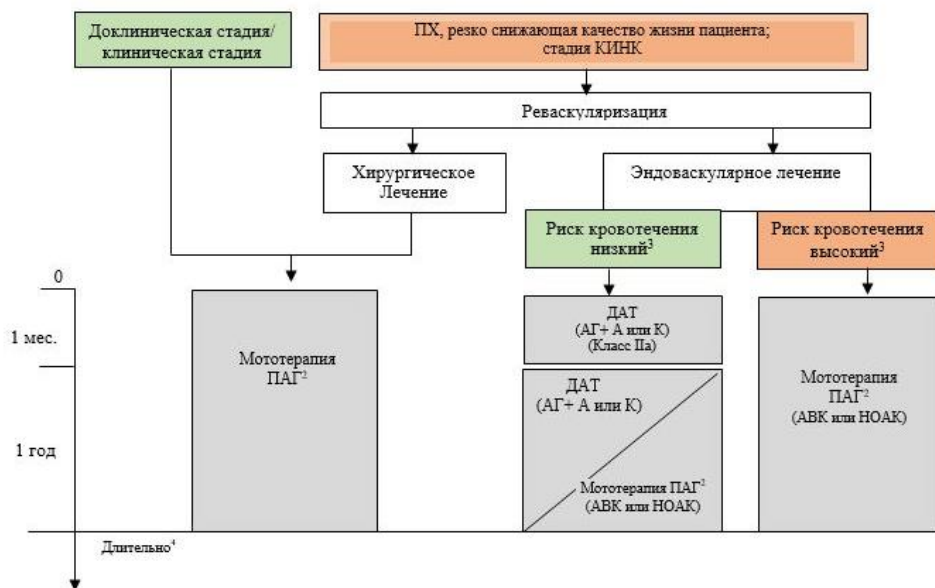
Доклиническая стадия/ клиническая стадия

ПХ, резко снижающая качество жизни пациента; стадия КИНК

Реваскуляризация

Хирургическое Лечение

Эндоваскулярное лечение

Риск кровотечения низкий$^3$

Риск кровотечения высокий$^3$

0

1 мес.

1 год

Мототерапия ПАГ$^2$

ДАТ (АГ+ А или К) (Класс IIa)

ДАТ (АГ+ А или К)

Мототерапия ПАГ$^2$ (АВК или НОАК)

Мототерапия ПАГ$^2$ (АВК или НОАК)

Длительно$^4$